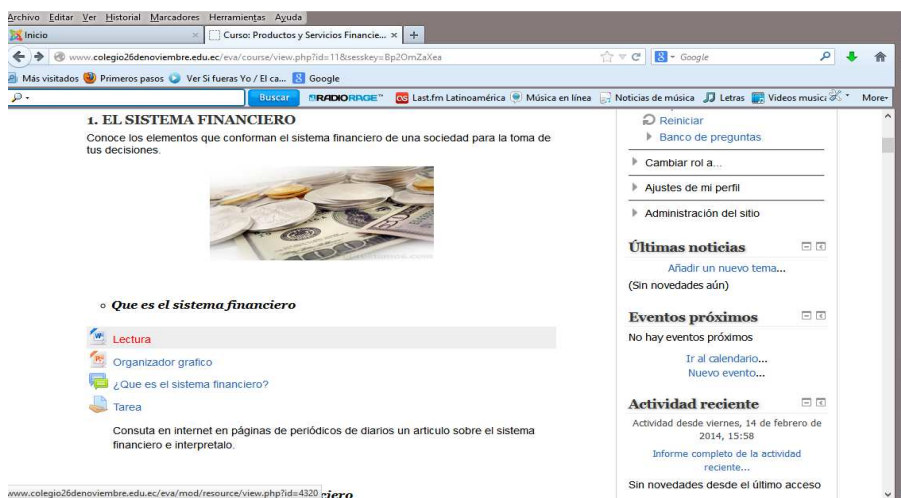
Archivo Editar Ver Historial Marcadores Herramientas Ayuda

Inicio ×

Curso: Productos y Servicios Financie... × +

www.colegio26denoviembre.edu.ec/eva/course/view.php?id=11&sesskey=Bp2OmZaXea

Google

Más visitados Primeros pasos Ver Si fueras Yo / El ca... Google

Buscar RADIORAGE Last.fm Latinoamérica Música en línea Noticias de música Letras Videos musica More

1. EL SISTEMA FINANCIERO

Conoce los elementos que conforman el sistema financiero de una sociedad para la toma de tus decisiones.

o Que es el sistema financiero

Lectura

Organizador grafico

¿Que es el sistema financiero?

Tarea

Consulta en internet en páginas de periódicos de diarios un articulo sobre el sistema financiero e interpretalo.

www.colegio26denoviembre.edu.ec/eva/mod/resource/view.php?id=4320 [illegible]ciero

Reiniciar

Banco de preguntas

Cambiar rol a...

Ajustes de mi perfil

Administración del sitio

Últimas noticias

Añadir un nuevo tema...

(Sin novedades aún)

Eventos próximos

No hay eventos próximos

Ir al calendario...

Nuevo evento...

Actividad reciente

Actividad desde viernes, 14 de febrero de 2014, 15:58

Informe completo de la actividad reciente...

Sin novedades desde el último acceso